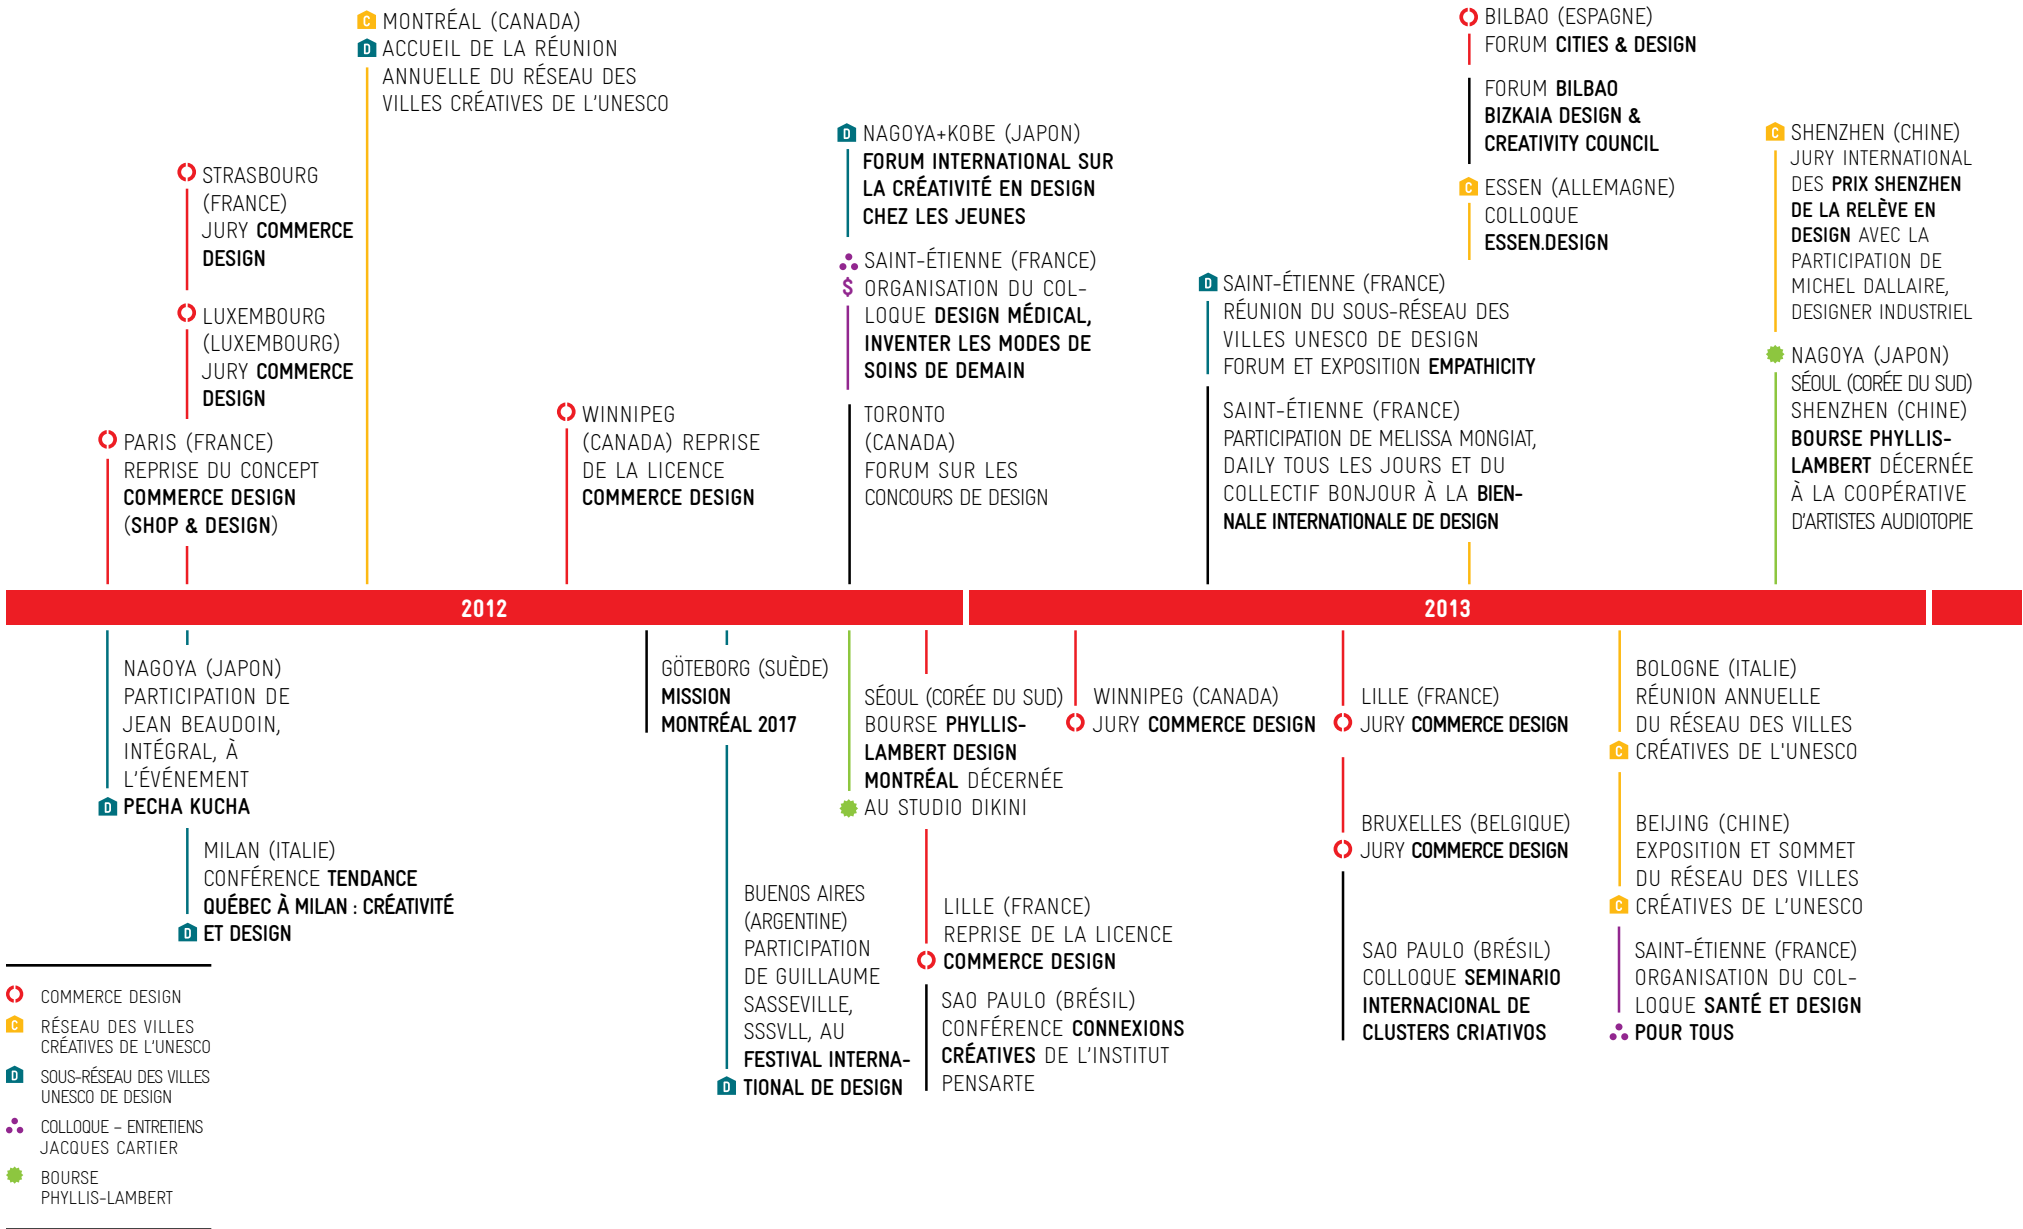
C MONTRÉAL (CANADA)
D ACCUEIL DE LA RÉUNION ANNUELLE DU RÉSEAU DES VILLES CRÉATIVES DE L'UNESCO

STRASBOURG (FRANCE) JURY COMMERCE DESIGN

LUXEMBOURG (LUXEMBOURG) JURY COMMERCE DESIGN

PARIS (FRANCE) REPRISE DU CONCEPT COMMERCE DESIGN (SHOP & DESIGN)

WINNIPEG (CANADA) REPRISE DE LA LICENCE COMMERCE DESIGN

D NAGOYA+KOBE (JAPON) FORUM INTERNATIONAL SUR LA CRÉATIVITÉ EN DESIGN CHEZ LES JEUNES

SAINT-ÉTIENNE (FRANCE)
$ ORGANISATION DU COLLOQUE DESIGN MÉDICAL, INVENTER LES MODES DE SOINS DE DEMAIN

TORONTO (CANADA) FORUM SUR LES CONCOURS DE DESIGN

D SAINT-ÉTIENNE (FRANCE) RÉUNION DU SOUS-RÉSEAU DES VILLES UNESCO DE DESIGN FORUM ET EXPOSITION EMPATHICITY

SAINT-ÉTIENNE (FRANCE) PARTICIPATION DE MELISSA MONGIAT, DAILY TOUS LES JOURS ET DU COLLECTIF BONJOUR À LA BIENNALE INTERNATIONALE DE DESIGN

BILBAO (ESPAGNE) FORUM CITIES & DESIGN

FORUM BILBAO BIZKAIA DESIGN & CREATIVITY COUNCIL

C ESSEN (ALLEMAGNE) COLLOQUE ESSEN.DESIGN

C SHENZHEN (CHINE) JURY INTERNATIONAL DES PRIX SHENZHEN DE LA RELÈVE EN DESIGN AVEC LA PARTICIPATION DE MICHEL DALLAIRE, DESIGNER INDUSTRIEL

NAGOYA (JAPON) SÉOUL (CORÉE DU SUD) SHENZHEN (CHINE) BOURSE PHYLLIS-LAMBERT DÉCERNÉE À LA COOPÉRATIVE D'ARTISTES AUDIOTOPIE

2012

2013

NAGOYA (JAPON) PARTICIPATION DE JEAN BEAUDOIN, INTÉGRAL, À L'ÉVÉNEMENT
D PECHA KUCHA

MILAN (ITALIE) CONFÉRENCE TENDANCE QUÉBEC À MILAN : CRÉATIVITÉ
D ET DESIGN

GÖTEBORG (SUÈDE) MISSION MONTRÉAL 2017

BUENOS AIRES (ARGENTINE) PARTICIPATION DE GUILLAUME SASSEVILLE, SSSVLL, AU FESTIVAL INTERNATIONAL DE DESIGN

SÉOUL (CORÉE DU SUD) BOURSE PHYLLIS-LAMBERT DESIGN MONTRÉAL DÉCERNÉE AU STUDIO DIKINI

WINNIPEG (CANADA) JURY COMMERCE DESIGN

LILLE (FRANCE) REPRISE DE LA LICENCE COMMERCE DESIGN

SAO PAULO (BRÉSIL) CONFÉRENCE CONNEXIONS CRÉATIVES DE L'INSTITUT PENSARTE

LILLE (FRANCE) JURY COMMERCE DESIGN

BRUXELLES (BELGIQUE) JURY COMMERCE DESIGN

SAO PAULO (BRÉSIL) COLLOQUE SEMINARIO INTERNACIONAL DE CLUSTERS CRIATIVOS

BOLOGNE (ITALIE) RÉUNION ANNUELLE DU RÉSEAU DES VILLES
C CRÉATIVES DE L'UNESCO

BEIJING (CHINE) EXPOSITION ET SOMMET DU RÉSEAU DES VILLES
C CRÉATIVES DE L'UNESCO

SAINT-ÉTIENNE (FRANCE) ORGANISATION DU COLLOQUE SANTÉ ET DESIGN POUR TOUS

COMMERCE DESIGN
C RÉSEAU DES VILLES CRÉATIVES DE L'UNESCO
D SOUS-RÉSEAU DES VILLES UNESCO DE DESIGN
COLLOQUE – ENTRETIENS JACQUES CARTIER
BOURSE PHYLLIS-LAMBERT